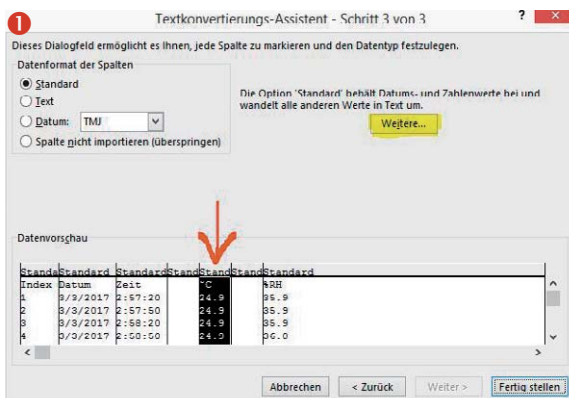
1

Textkonvertierungs-Assistent - Schritt 3 von 3

? ×

Dieses Dialogfeld ermöglicht es Ihnen, jede Spalte zu markieren und den Datentyp festzulegen.

Datenformat der Spalten

Standard

Text

Datum: TMJ

Spalte nicht importieren (überspringen)

Die Option 'Standard' behält Datums- und Zahlenwerte bei und wandelt alle anderen Werte in Text um.

Weitere...

Datenvorschau

| Standa | Standard | Standard | Stand | Stand | Stand | Standard |
|---|---|---|---|---|---|---|
| Index | Datum | Zeit | | °C | | %RH |
| 1 | 3/3/2017 | 2:57:20 | | 24.9 | | 35.9 |
| 2 | 3/3/2017 | 2:57:50 | | 24.9 | | 35.9 |
| 3 | 3/3/2017 | 2:58:20 | | 24.9 | | 35.9 |
| 4 | 3/3/2017 | 2:58:50 | | 24.9 | | 36.0 |

Abbrechen

< Zurück

Weiter >

Fertig stellen